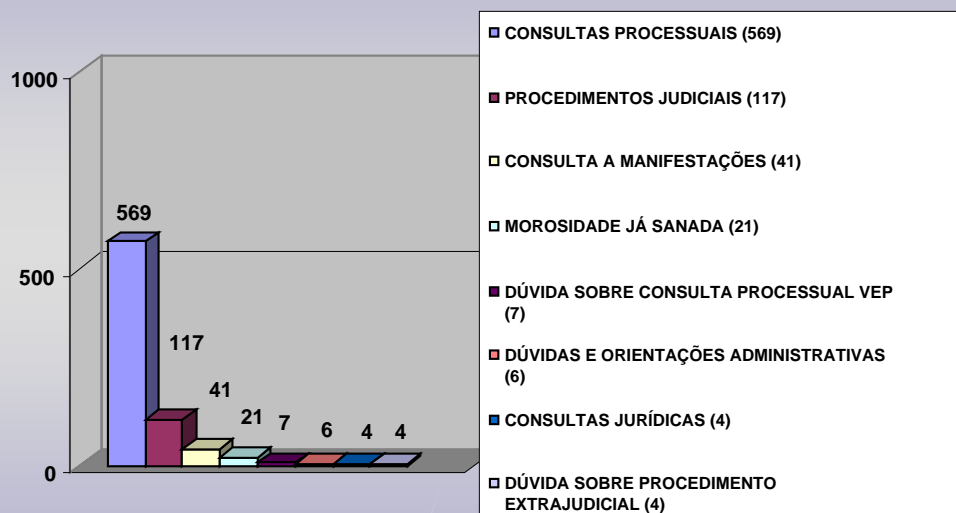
1000

500

0

569

117

41

21

7

6

4

4

CONSULTAS PROCESSUAIS (569)

PROCEDIMENTOS JUDICIAIS (117)

CONSULTA A MANIFESTAÇÕES (41)

MOROSIDADE JÁ SANADA (21)

DÚVIDA SOBRE CONSULTA PROCESSUAL VEP (7)

DÚVIDAS E ORIENTAÇÕES ADMINISTRATIVAS (6)

CONSULTAS JURÍDICAS (4)

DÚVIDA SOBRE PROCEDIMENTO EXTRAJUDICIAL (4)